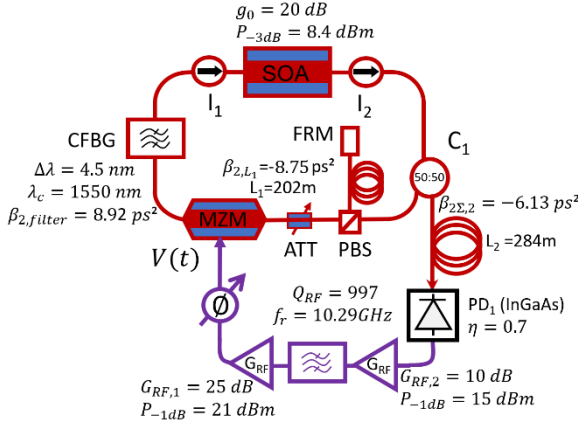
$g_0 = 20\ dB$
$P_{-3dB} = 8.4\ dBm$

SOA

$I_1$

$I_2$

CFBG

$\Delta\lambda = 4.5\ nm$
$\lambda_c = 1550\ nm$
$\beta_{2,filter} = 8.92\ ps^2$

FRM

$\beta_{2,L_1}$=-8.75 ps²
L₁=202m

$C_1$

50:50

$\beta_{2\Sigma,2} = -6.13\ ps^2$

L₂ =284m

MZM

ATT

PBS

$V(t)$

Ø

$Q_{RF} = 997$
$f_r = 10.29GHz$

PD₁ (InGaAs)
$\eta = 0.7$

$G_{RF}$

$G_{RF}$

$G_{RF,1} = 25\ dB$
$P_{-1dB} = 21\ dBm$

$G_{RF,2} = 10\ dB$
$P_{-1dB} = 15\ dBm$